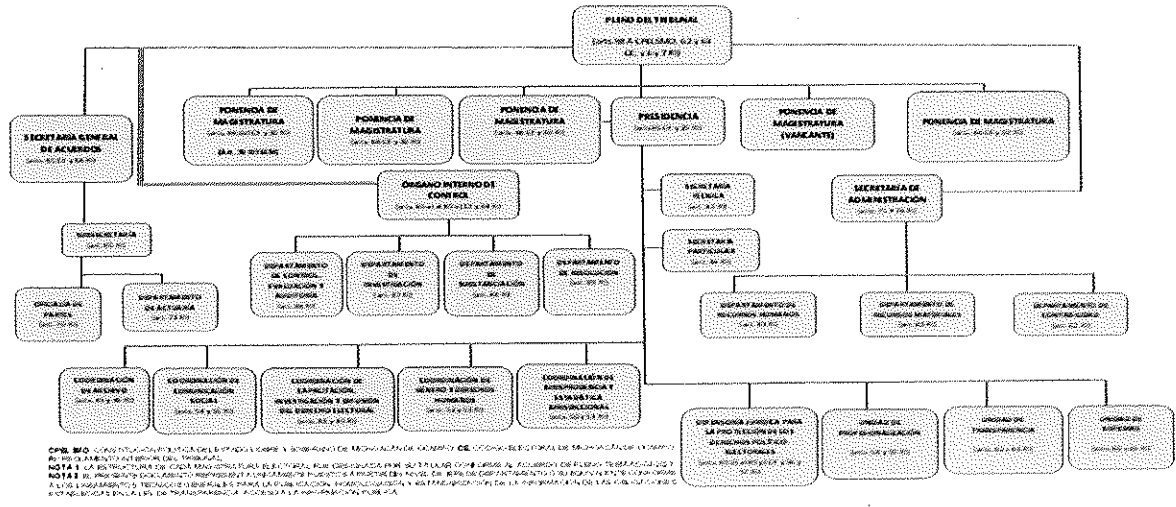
PLENO DEL TRIBUNAL

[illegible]

SECRETARÍA GENERAL DE ACUERDOS

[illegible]

PONENCIA DE MAGISTRATURA

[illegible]

PONENCIA DE MAGISTRATURA

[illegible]

PONENCIA DE MAGISTRATURA

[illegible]

PRESIDENCIA

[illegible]

PONENCIA DE MAGISTRATURA (VACANTE)

PONENCIA DE MAGISTRATURA

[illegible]

ÓRGANO INTERNO DE CONTROL

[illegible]

SECRETARÍA TÉCNICA

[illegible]

SECRETARÍA DE ADMINISTRACIÓN

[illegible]

SUBSECRETARÍA

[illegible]

SECRETARÍA PARTICULAR

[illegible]

DEPARTAMENTO DE CONTROL, EVALUACIÓN Y AUDITORÍA

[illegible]

DEPARTAMENTO DE INVESTIGACIÓN

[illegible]

DEPARTAMENTO DE SUSTANCIACIÓN

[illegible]

DEPARTAMENTO DE RESOLUCIÓN

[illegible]

OFICIALÍA DE PARTES

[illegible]

DEPARTAMENTO DE ACTUARIA

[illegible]

DEPARTAMENTO DE RECURSOS HUMANOS

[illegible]

DEPARTAMENTO DE RECURSOS MATERIALES

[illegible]

DEPARTAMENTO DE CONTABILIDAD

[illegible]

COORDINACIÓN DE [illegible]

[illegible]

COORDINACIÓN DE COMUNICACIÓN SOCIAL

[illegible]

COORDINACIÓN DE CAPACITACIÓN, INVESTIGACIÓN Y DIFUSIÓN DEL DERECHO ELECTORAL

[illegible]

COORDINACIÓN DE GÉNERO Y DERECHOS HUMANOS

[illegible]

COORDINACIÓN DE JURISPRUDENCIA Y ESTADÍSTICA JURISDICCIONAL

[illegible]

DEFENSORÍA JURÍDICA PARA LA PROTECCIÓN DE LOS DERECHOS POLÍTICO ELECTORALES

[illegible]

UNIDAD DE PROFESIONALIZACIÓN

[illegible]

UNIDAD DE TRANSPARENCIA

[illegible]

ARCHIVO DE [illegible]

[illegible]

CPEL, RIO: CONSTITUCIÓN POLÍTICA DEL ESTADO LIBRE Y SOBERANO DE MICHOACÁN DE OCAMPO. CE: CÓDIGO ELECTORAL DE MICHOACÁN DE OCAMPO. RI: REGLAMENTO INTERNO DEL TRIBUNAL.
NOTA 1: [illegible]
NOTA 2: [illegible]